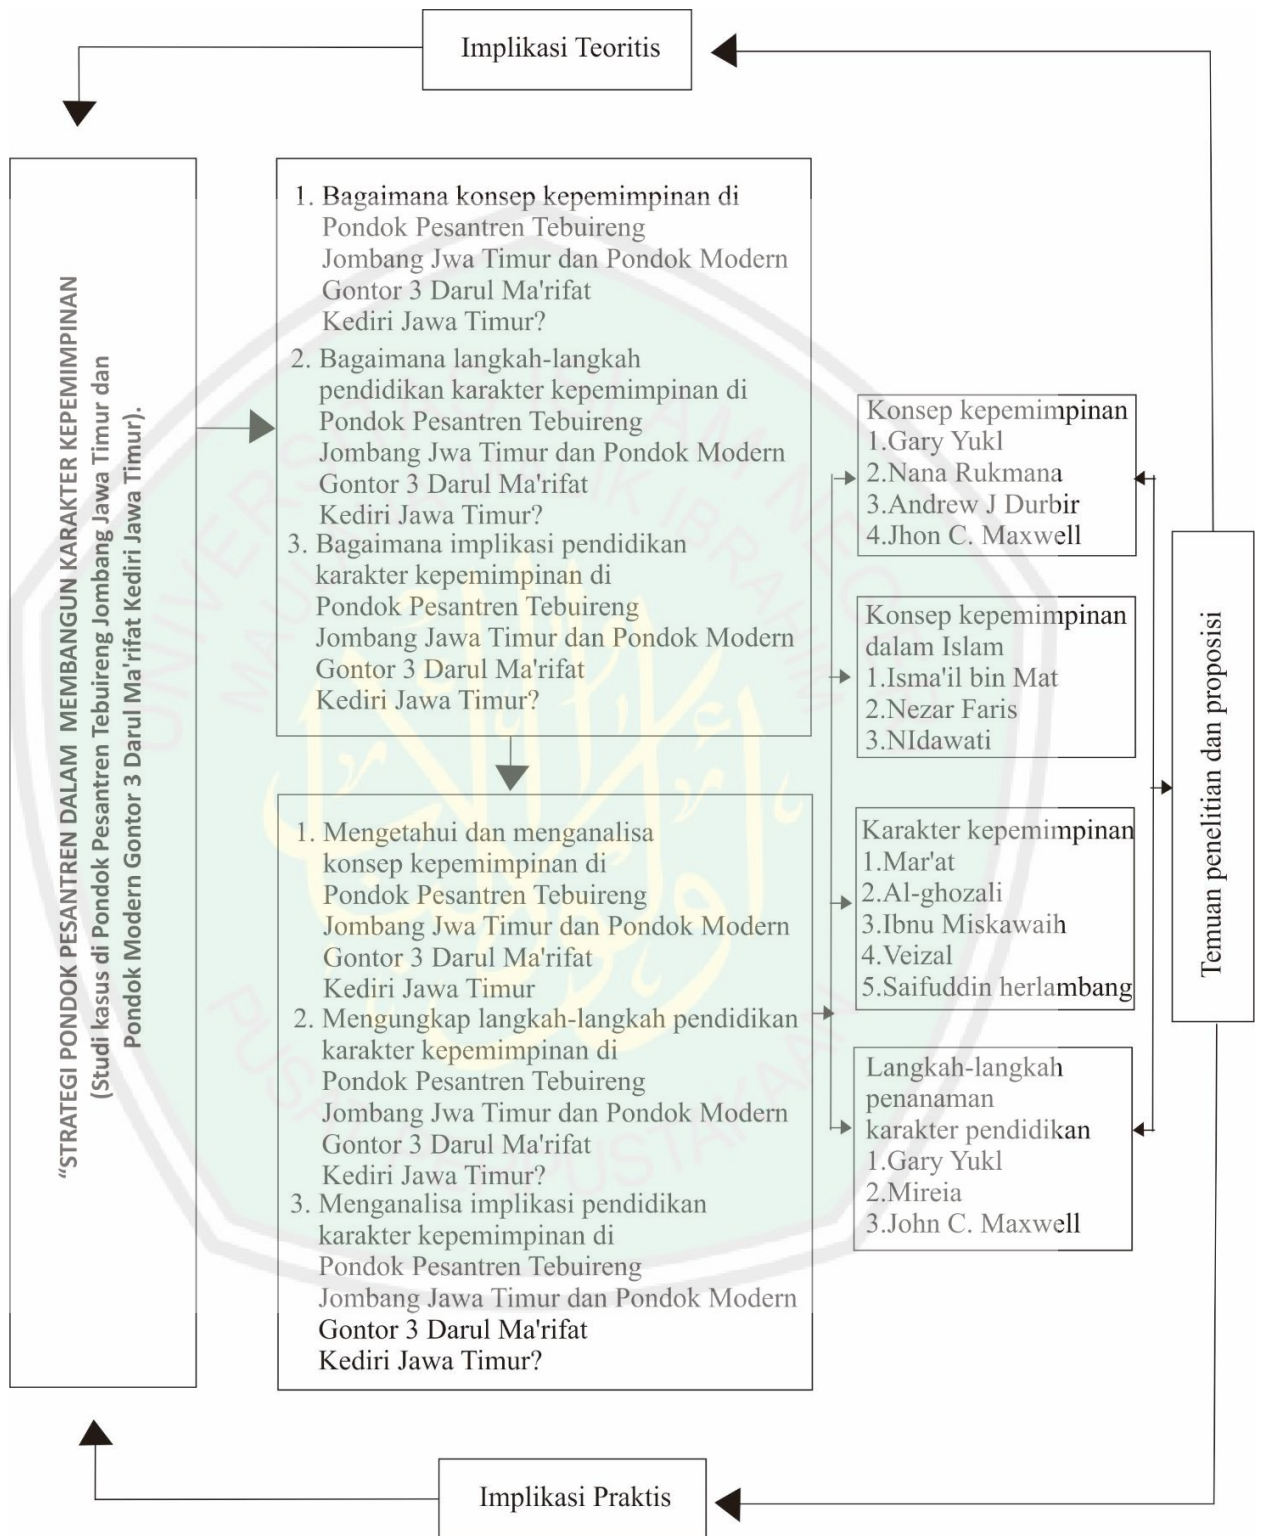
Implikasi Teoritis

"STRATEGI PONDOK PESANTREN DALAM MEMBANGUN KARAKTER KEPEMIMPINAN (Studi kasus di Pondok Pesantren Tebuireng Jombang Jawa Timur dan Pondok Modern Gontor 3 Darul Ma'rifat Kediri Jawa Timur).

1. Bagaimana konsep kepemimpinan di Pondok Pesantren Tebuireng Jombang Jwa Timur dan Pondok Modern Gontor 3 Darul Ma'rifat Kediri Jawa Timur?
2. Bagaimana langkah-langkah pendidikan karakter kepemimpinan di Pondok Pesantren Tebuireng Jombang Jwa Timur dan Pondok Modern Gontor 3 Darul Ma'rifat Kediri Jawa Timur?
3. Bagaimana implikasi pendidikan karakter kepemimpinan di Pondok Pesantren Tebuireng Jombang Jawa Timur dan Pondok Modern Gontor 3 Darul Ma'rifat Kediri Jawa Timur?

1. Mengetahui dan menganalisa konsep kepemimpinan di Pondok Pesantren Tebuireng Jombang Jwa Timur dan Pondok Modern Gontor 3 Darul Ma'rifat Kediri Jawa Timur
2. Mengungkap langkah-langkah pendidikan karakter kepemimpinan di Pondok Pesantren Tebuireng Jombang Jwa Timur dan Pondok Modern Gontor 3 Darul Ma'rifat Kediri Jawa Timur?
3. Menganalisa implikasi pendidikan karakter kepemimpinan di Pondok Pesantren Tebuireng Jombang Jawa Timur dan Pondok Modern Gontor 3 Darul Ma'rifat Kediri Jawa Timur?

Konsep kepemimpinan
1.Gary Yukl
2.Nana Rukmana
3.Andrew J Durbir
4.Jhon C. Maxwell

Konsep kepemimpinan dalam Islam
1.Isma'il bin Mat
2.Nezar Faris
3.NIdawati

Karakter kepemimpinan
1.Mar'at
2.Al-ghozali
3.Ibnu Miskawaih
4.Veizal
5.Saifuddin herlambang

Langkah-langkah penanaman karakter pendidikan
1.Gary Yukl
2.Mireia
3.John C. Maxwell

Temuan penelitian dan proposisi

Implikasi Praktis